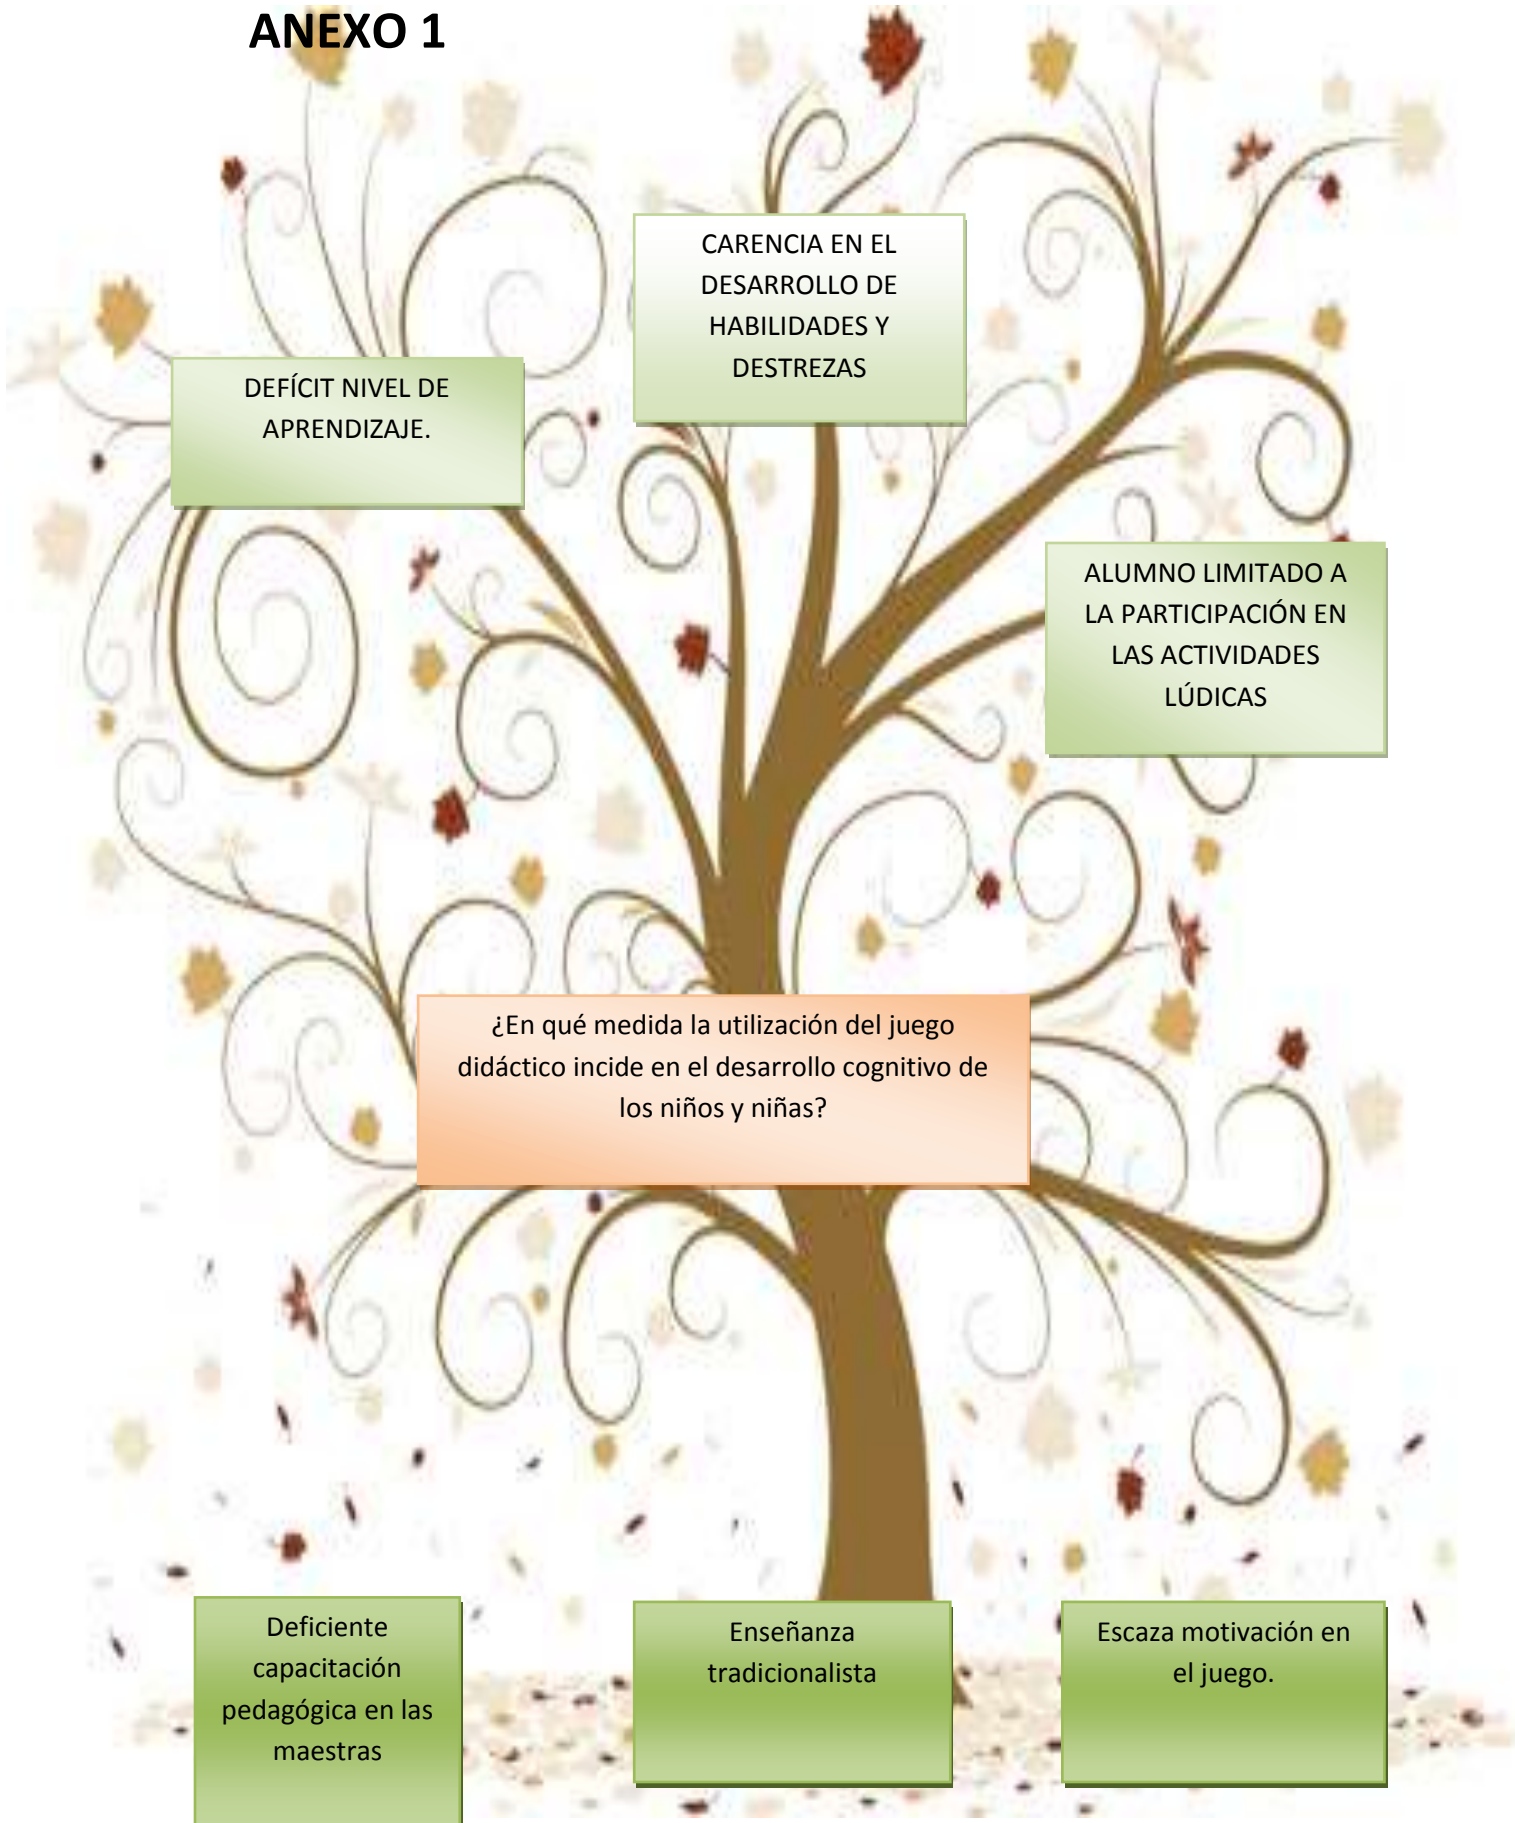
ANEXO 1

CARENCIA EN EL DESARROLLO DE HABILIDADES Y DESTREZAS

DEFÍCIT NIVEL DE APRENDIZAJE.

ALUMNO LIMITADO A LA PARTICIPACIÓN EN LAS ACTIVIDADES LÚDICAS

¿En qué medida la utilización del juego didáctico incide en el desarrollo cognitivo de los niños y niñas?

Deficiente capacitación pedagógica en las maestras

Enseñanza tradicionalista

Escaza motivación en el juego.